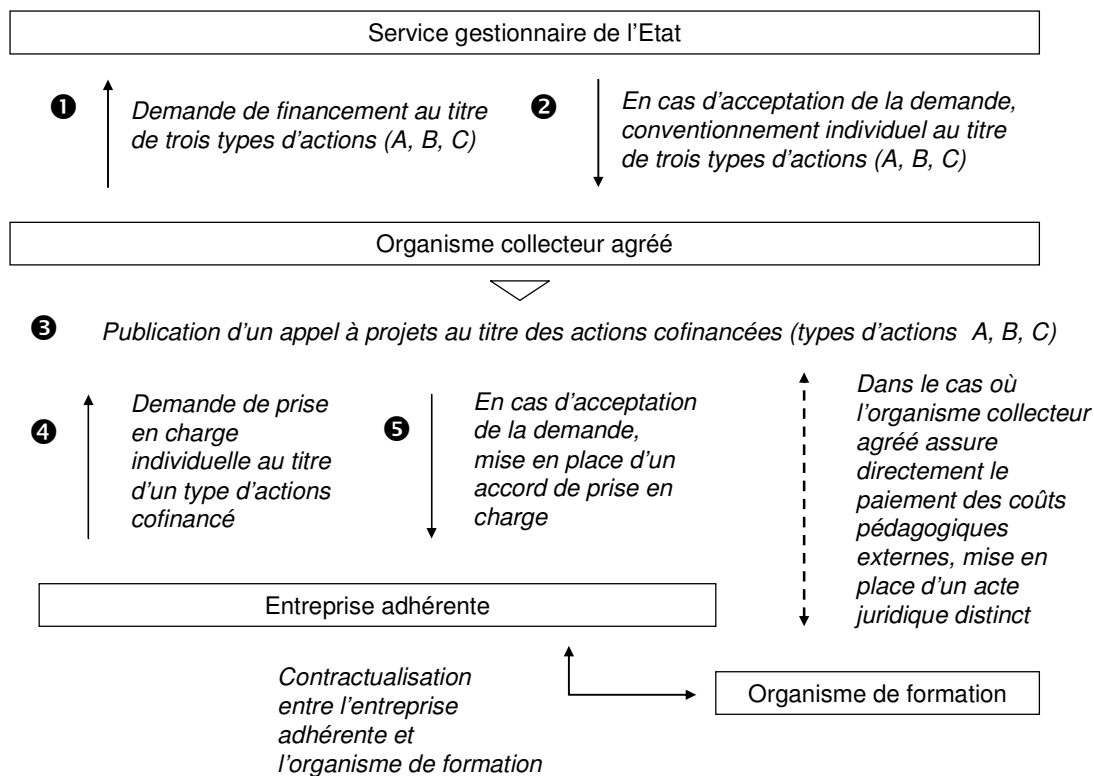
Service gestionnaire de l'Etat

❶ Demande de financement au titre de trois types d'actions (A, B, C)

❷ En cas d'acceptation de la demande, conventionnement individuel au titre de trois types d'actions (A, B, C)

Organisme collecteur agréé

❸ Publication d'un appel à projets au titre des actions cofinancées (types d'actions A, B, C)

❹ Demande de prise en charge individuelle au titre d'un type d'actions cofinancé

❺ En cas d'acceptation de la demande, mise en place d'un accord de prise en charge

Dans le cas où l'organisme collecteur agréé assure directement le paiement des coûts pédagogiques externes, mise en place d'un acte juridique distinct

Entreprise adhérente

Contractualisation entre l'entreprise adhérente et l'organisme de formation

Organisme de formation